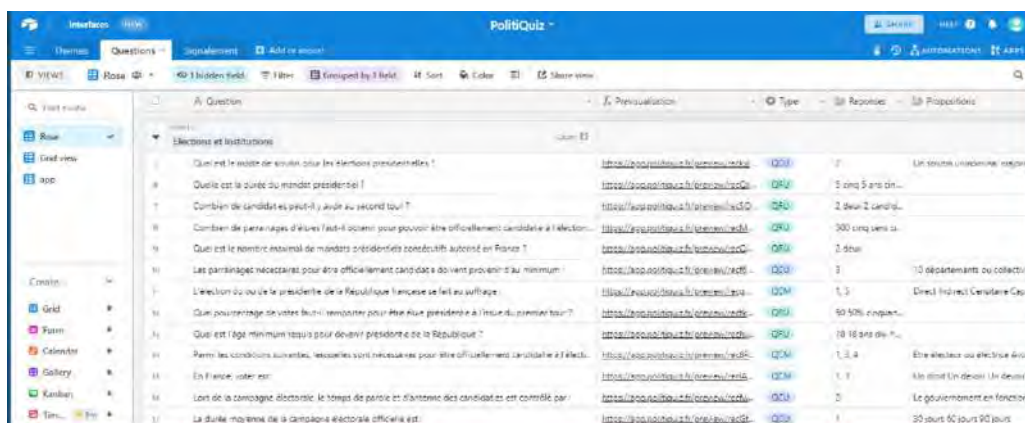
Interfaces NEW

PolitiQuiz

SHARE HELP

Themes Questions Signalement Add or import

AUTOMATIONS APPS

VIEWS Rose 1 hidden field Filter Grouped by 1 field Sort Color Share view

Find a view

Rose

Grid view

app

Create

Grid

Form

Calendar

Gallery

Kanban

Timeline

| | Question | Previsualisation | Type | Reponses | Propositions |
|---|---|---|---|---|---|
| | Elections et institutions | | | | |
| | Quel est le mode de scrutin pour les élections présidentielles ? | https://app.politiquiz.fr/preview/recl... | QCU | 2 | Un scrutin uninominal majori... |
| | Quelle est la durée du mandat présidentiel ? | https://app.politiquiz.fr/preview/recQ... | QRU | 5 cinq 5 ans cin... | |
| | Combien de candidat.e.s peut-il y avoir au second tour ? | https://app.politiquiz.fr/preview/recS... | QRU | 2 deux 2 candid... | |
| | Combien de parrainages d'élues faut-il obtenir pour pouvoir être officiellement candidat.e à l'élection... | https://app.politiquiz.fr/preview/recM... | QRU | 500 cinq cents ci... | |
| | Quel est le nombre maximal de mandats présidentiels consécutifs autorisé en France ? | https://app.politiquiz.fr/preview/recQ... | QRU | 2 deux | |
| | Les parrainages nécessaires pour être officiellement candidat.e doivent provenir d'au minimum : | https://app.politiquiz.fr/preview/rec8... | QCU | 3 | 10 départements ou collectiv... |
| | L'élection du ou de la présidente de la République française se fait au suffrage : | https://app.politiquiz.fr/preview/rec... | QCM | 1, 3 | Direct Indirect Censitaire Cap... |
| | Quel pourcentage de votes faut-il remporter pour être élu.e président.e à l'issue du premier tour ? | https://app.politiquiz.fr/preview/rec... | QRU | 50 50% cinquan... | |
| | Quel est l'âge minimum requis pour devenir président.e de la République ? | https://app.politiquiz.fr/preview/rec... | QRU | 18 18 ans dix-h... | |
| | Parmi les conditions suivantes, lesquelles sont nécessaires pour être officiellement candidat.e à l'électi... | https://app.politiquiz.fr/preview/rec... | QCM | 1, 3, 4 | Être électeur ou électrice évo... |
| | En France, voter est : | https://app.politiquiz.fr/preview/rec... | QCM | 1, 3 | Un droit Un devoir Un devoi... |
| | Lors de la campagne électorale, le temps de parole et d'antenne des candidat.e.s est contrôlé par : | https://app.politiquiz.fr/preview/rec... | QCU | 3 | Le gouvernement en fonction... |
| | La durée moyenne de la campagne électorale officielle est : | https://app.politiquiz.fr/preview/rec... | QCU | 1 | 30 jours 60 jours 90 jours |